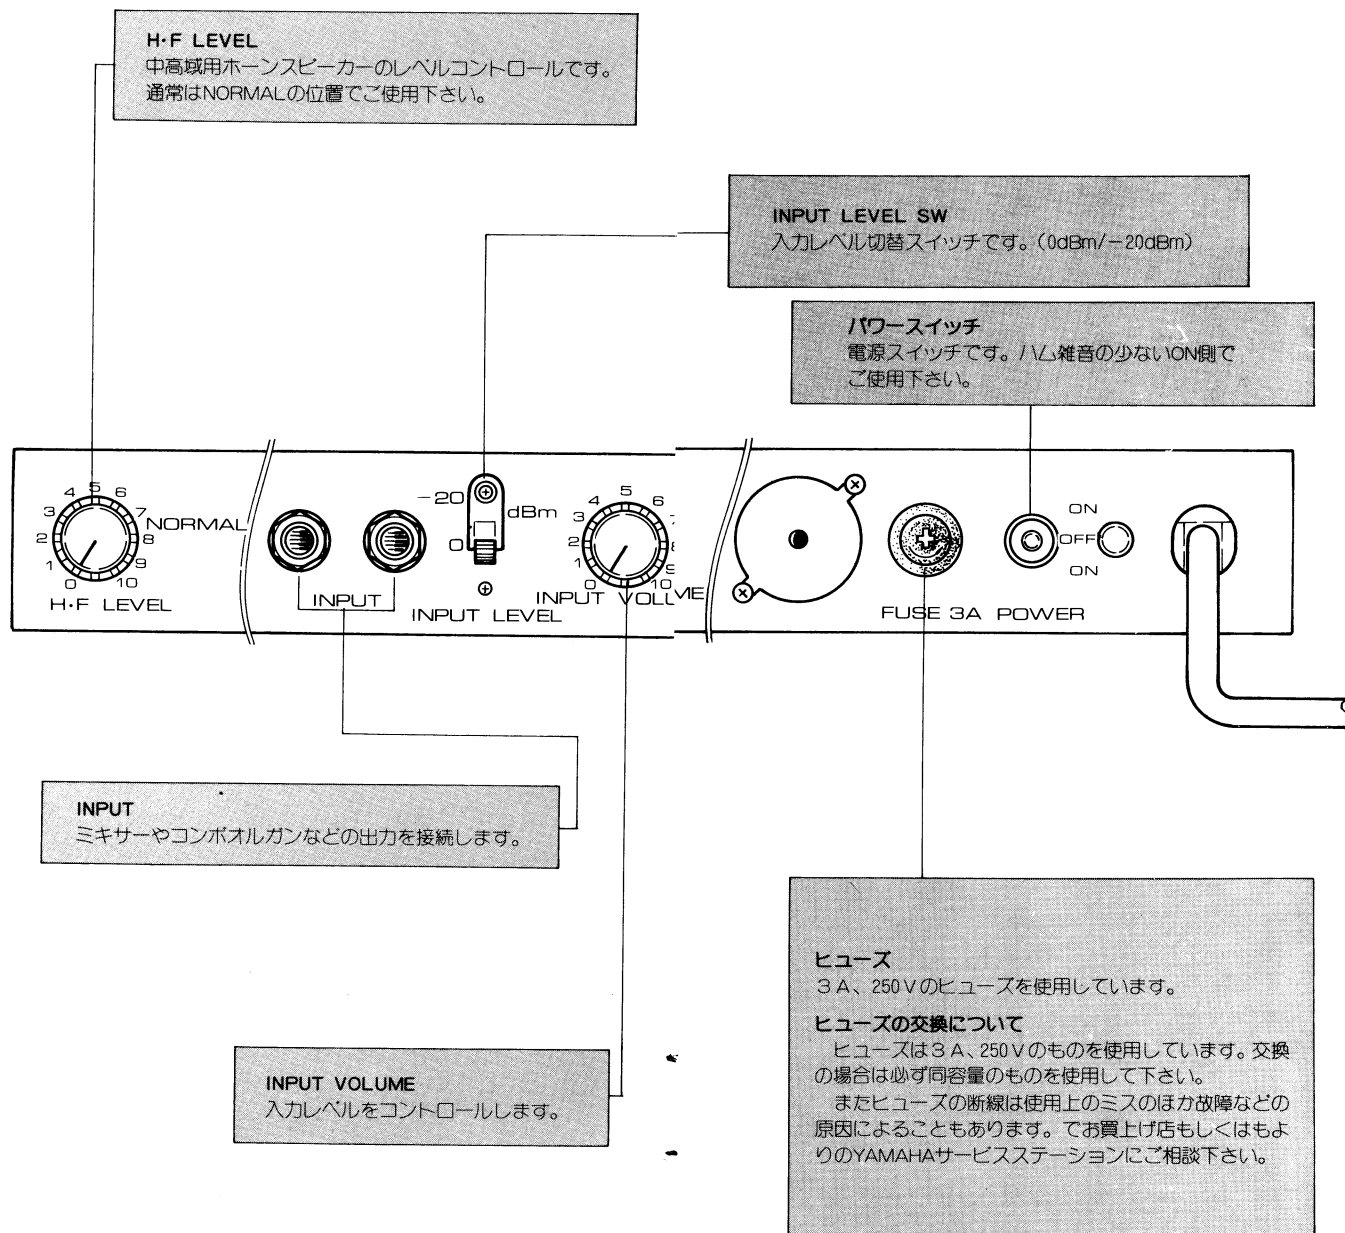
H·F LEVEL
中高域用ホーンスピーカーのレベルコントロールです。通常はNORMALの位置でご使用下さい。

INPUT LEVEL SW
入力レベル切替スイッチです。(0dBm/−20dBm)

パワースイッチ
電源スイッチです。ハム雑音の少ないON側でご使用下さい。

4 5 6 3 7 2 8 1 9 0 10 NORMAL
H·F LEVEL

INPUT

−20 dBm 0
INPUT LEVEL

4 5 6 3 2 1 0 10
INPUT VOLUME

FUSE 3A POWER

ON OFF ON

INPUT
ミキサーやコンボオルガンなどの出力を接続します。

INPUT VOLUME
入力レベルをコントロールします。

ヒューズ
3A、250Vのヒューズを使用しています。

ヒューズの交換について
ヒューズは3A、250Vのものを使用しています。交換の場合は必ず同容量のものを使用して下さい。
またヒューズの断線は使用上のミスのほか故障などの原因によることもあります。でお買上げ店もしくはもよりのYAMAHAサービスステーションにご相談下さい。